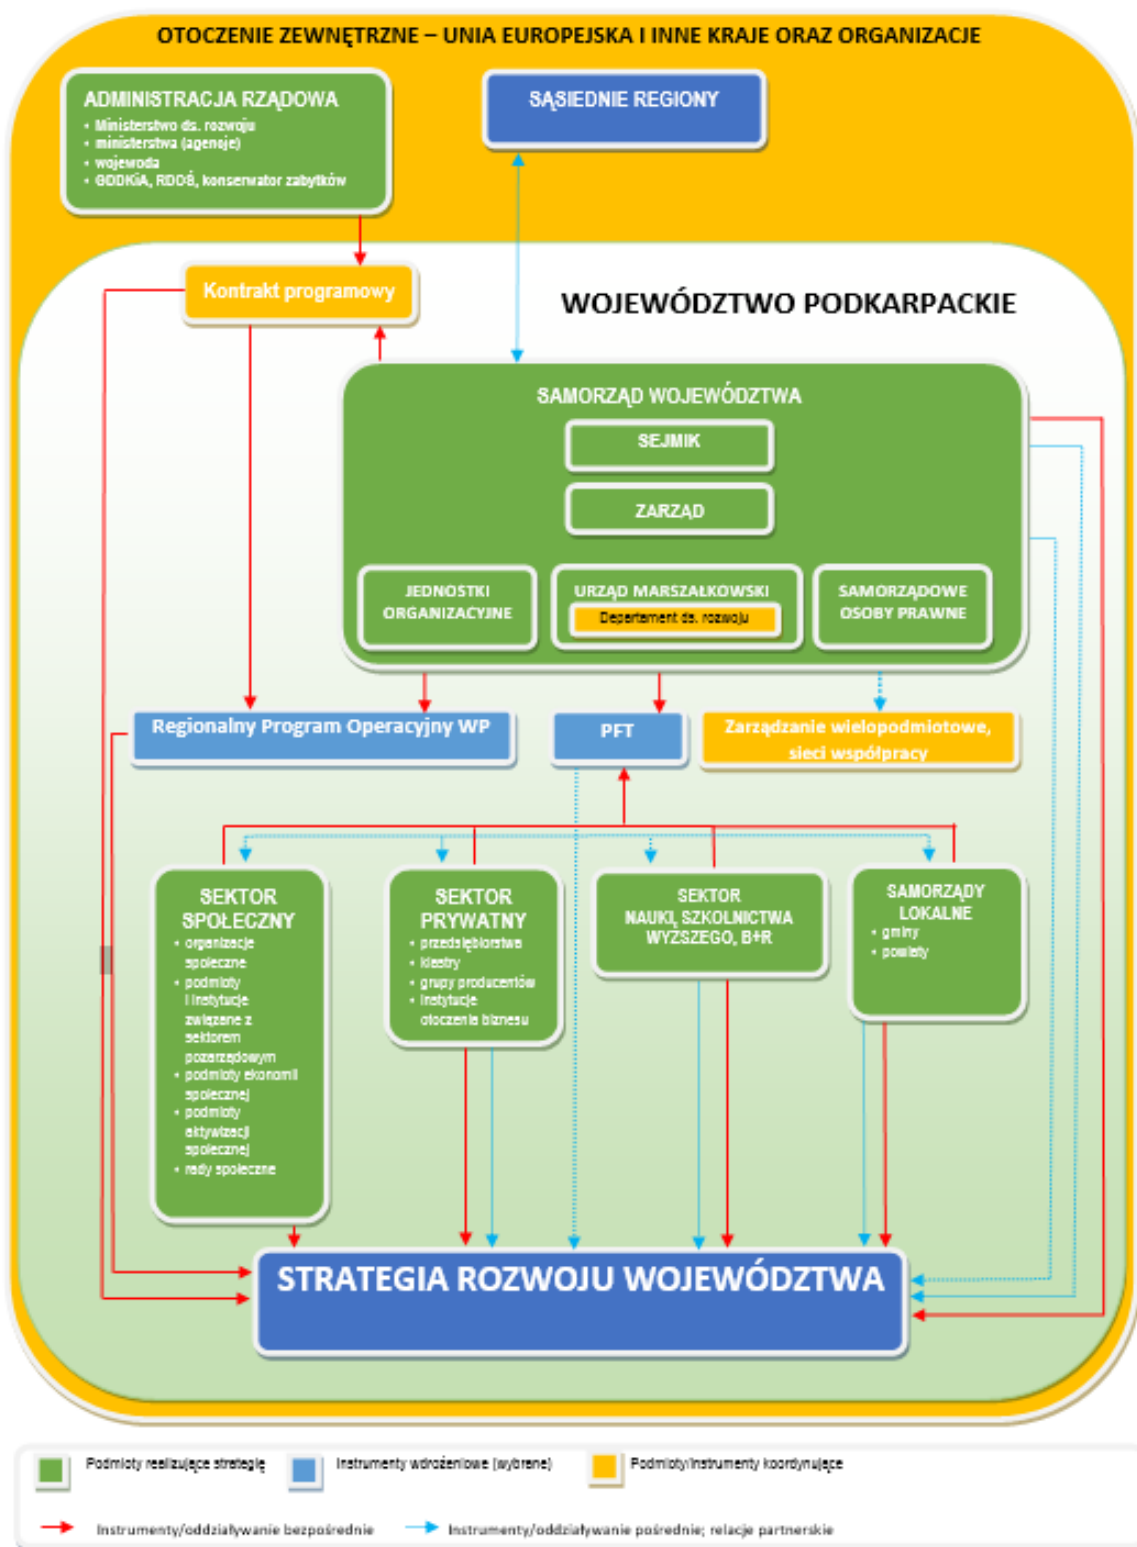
OTOCZENIE ZEWNĘTRZNE – UNIA EUROPEJSKA I INNE KRAJE ORAZ ORGANIZACJE

ADMINISTRACJA RZĄDOWA
• Ministerstwo ds. rozwoju
• ministerstwa (agencje)
• wojewoda
• GDDKiA, RDOŚ, konserwator zabytków

SĄSIEDNIE REGIONY

Kontrakt programowy

WOJEWÓDZTWO PODKARPACKIE

SAMORZĄD WOJEWÓDZTWA

SEJMIK

ZARZĄD

JEDNOSTKI ORGANIZACYJNE

URZĄD MARSZAŁKOWSKI

Departament ds. rozwoju

SAMORZĄDOWE OSOBY PRAWNE

Regionalny Program Operacyjny WP

PFT

Zarządzanie wielopodmiotowe, sieci współpracy

SEKTOR SPOŁECZNY
• organizacje społeczne
• podmioty i instytucje związane z sektorem pozarządowym
• podmioty ekonomii społecznej
• podmioty aktywizacji społecznej
• rady społeczne

SEKTOR PRYWATNY
• przedsiębiorstwa
• klastry
• grupy producentów
• instytucje otoczenia biznesu

SEKTOR NAUKI, SZKOLNICTWA WYŻSZEGO, B+R

SAMORZĄDY LOKALNE
• gminy
• powiaty

STRATEGIA ROZWOJU WOJEWÓDZTWA

Podmioty realizujące strategię

Instrumenty wdrożeniowe (wybrane)

Podmioty/instrumenty koordynujące

Instrumenty/oddziaływanie bezpośrednie

Instrumenty/oddziaływanie pośrednie; relacje partnerskie